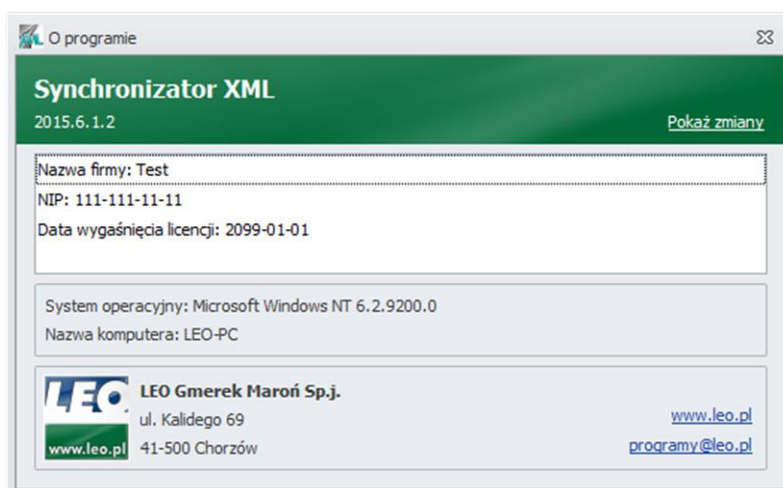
O programie

Synchronizator XML
2015.6.1.2
Pokaż zmiany

Nazwa firmy: Test
NIP: 111-111-11-11
Data wygaśnięcia licencji: 2099-01-01

System operacyjny: Microsoft Windows NT 6.2.9200.0
Nazwa komputera: LEO-PC

LEO
www.leo.pl
LEO Gmerek Maroń Sp.j.
ul. Kalidego 69
41-500 Chorzów
www.leo.pl
programy@leo.pl